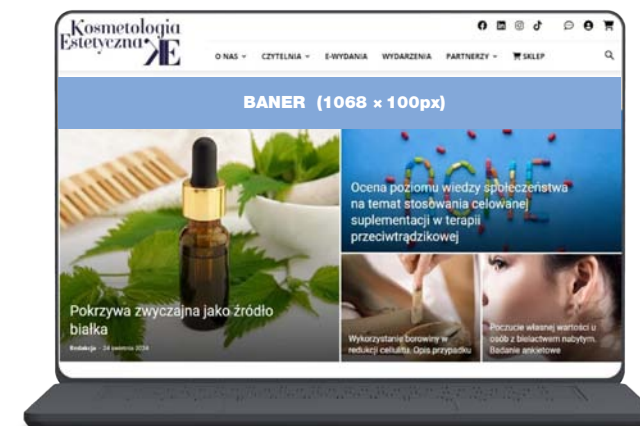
Kosmetologia Estetyczna KE

O NAS ▾ CZYTELNIA ▾ E-WYDANIA WYDARZENIA PARTNERZY ▾ SKLEP

BANER (1068 x 100px)

ACNE

Ocena poziomu wiedzy społeczeństwa na temat stosowania celowanej suplementacji w terapii przeciwtrądzikowej

Pokrzywa zwyczajna jako źródło białka

Redakcja · 24 sierpnia 2024

Wykorzystanie borowiny w redukcji cellulitu. Opis przypadku

Poczucie własnej wartości u osób z bielactwem nabytym. Badanie ankietowe